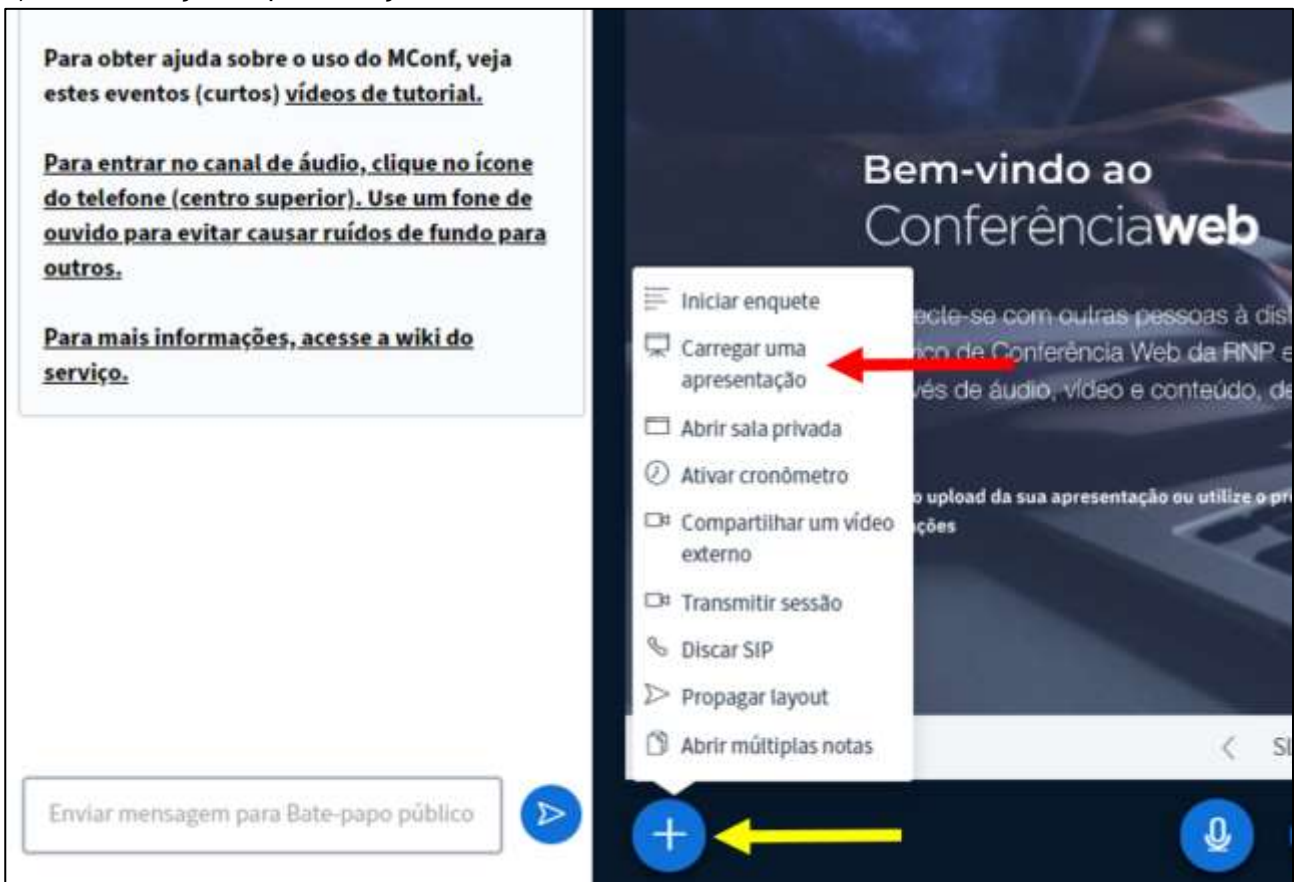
Para obter ajuda sobre o uso do MConf, veja estes eventos (curtos) vídeos de tutorial.

Para entrar no canal de áudio, clique no ícone do telefone (centro superior). Use um fone de ouvido para evitar causar ruídos de fundo para outros.

Para mais informações, acesse a wiki do serviço.

Enviar mensagem para Bate-papo público

Bem-vindo ao
Conferênciaweb

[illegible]ecte-se com outras pessoas à dis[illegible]
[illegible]ico de Conferência Web da RNP e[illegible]
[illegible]vés de áudio, vídeo e conteúdo, de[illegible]

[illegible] upload da sua apresentação ou utilize o p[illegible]
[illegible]ções

Iniciar enquete
Carregar uma apresentação
Abrir sala privada
Ativar cronômetro
Compartilhar um vídeo externo
Transmitir sessão
Discar SIP
Propagar layout
Abrir múltiplas notas

Sl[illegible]